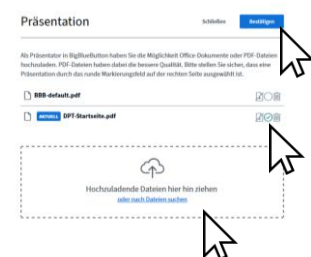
Präsentation

Schließen

Bestätigen

Als Präsentator in BigBlueButton haben Sie die Möglichkeit Office-Dokumente oder PDF-Dateien hochzuladen. PDF-Dateien haben dabei die bessere Qualität. Bitte stellen Sie sicher, dass eine Präsentation durch das runde Markierungsfeld auf der rechten Seite ausgewählt ist.

BBB-default.pdf

AKTUELL DPT-Startseite.pdf

Hochzuladende Dateien hier hin ziehen

oder nach Dateien suchen